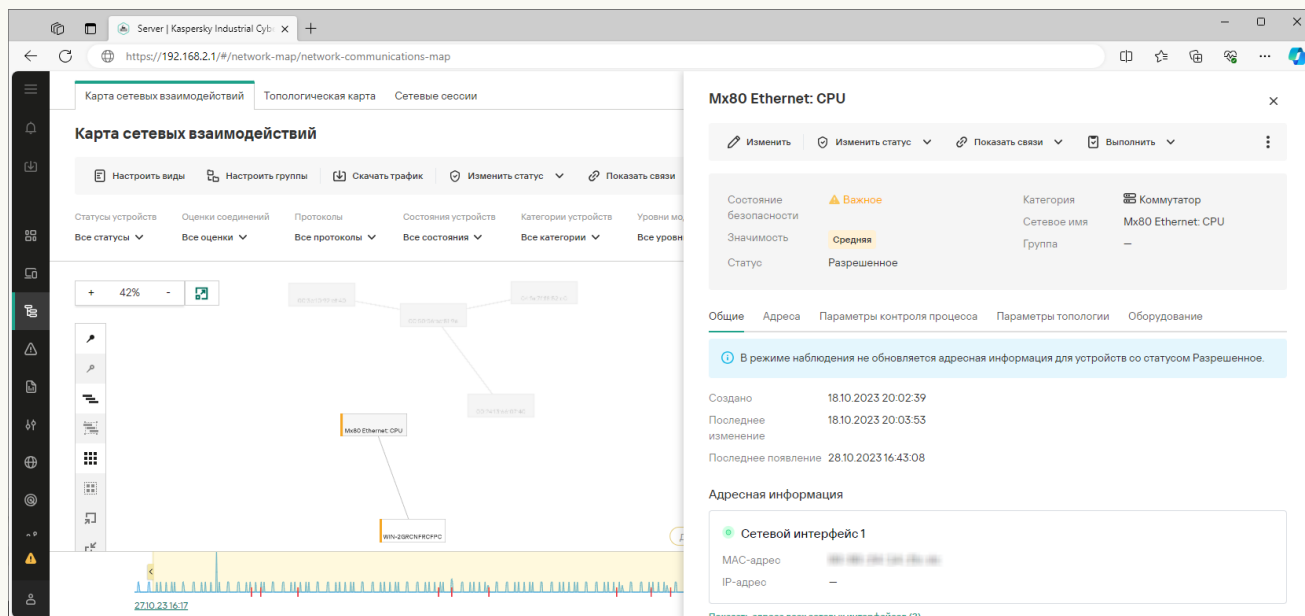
Server | Kaspersky Industrial Cyb
https://192.168.2.1/#/network-map/network-communications-map

Карта сетевых взаимодействий
Топологическая карта
Сетевые сессии

Карта сетевых взаимодействий

Настроить виды
Настроить группы
Скачать трафик
Изменить статус
Показать связи

Статусы устройств
Все статусы
Оценки соединений
Все оценки
Протоколы
Все протоколы
Состояния устройств
Все состояния
Категории устройств
Все категории
Уровни мо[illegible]
Все уровн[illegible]

+ 42% -

Mx80 Ethernet: CPU
WIN-2GRCNFRCFPC

27.10.23 16:17

Mx80 Ethernet: CPU

Изменить
Изменить статус
Показать связи
Выполнить

Состояние безопасности
Важное
Значимость
Средняя
Статус
Разрешенное
Категория
Коммутатор
Сетевое имя
Mx80 Ethernet: CPU
Группа
—

Общие
Адреса
Параметры контроля процесса
Параметры топологии
Оборудование

В режиме наблюдения не обновляется адресная информация для устройств со статусом Разрешенное.

Создано
18.10.2023 20:02:39
Последнее изменение
18.10.2023 20:03:53
Последнее появление
28.10.2023 16:43:08

Адресная информация

Сетевой интерфейс 1
MAC-адрес
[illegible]
IP-адрес
—